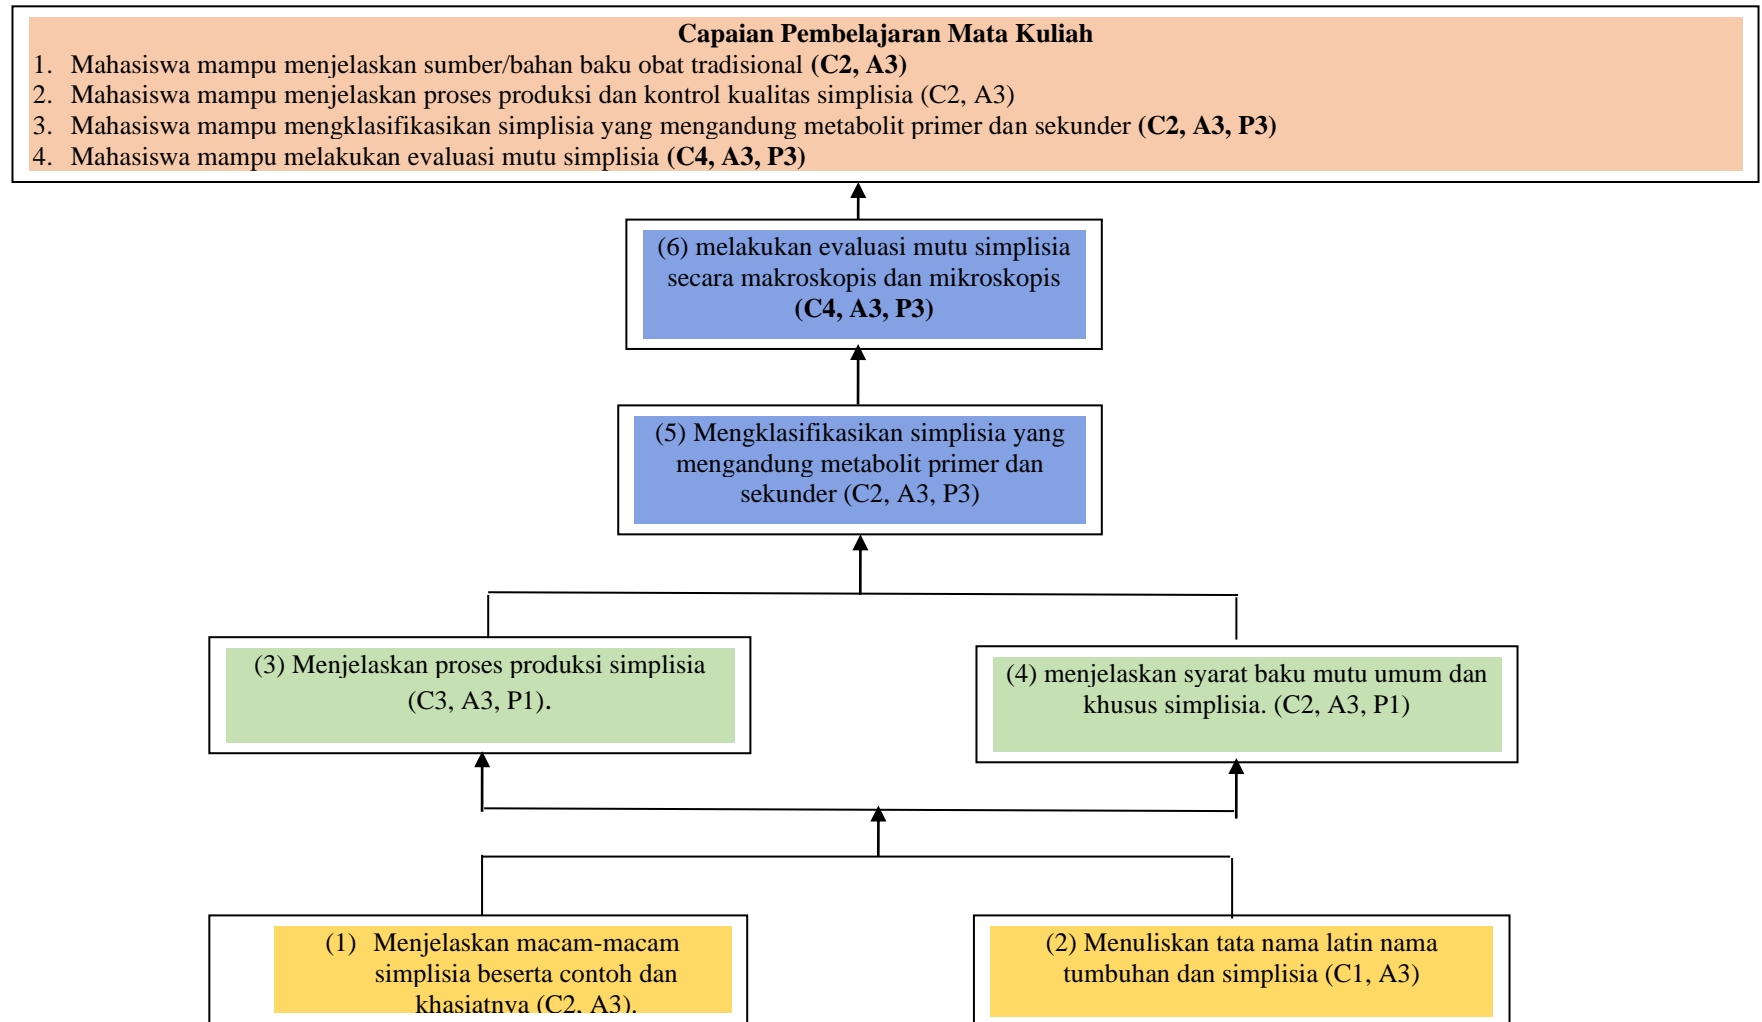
**Capaian Pembelajaran Mata Kuliah**

1. Mahasiswa mampu menjelaskan sumber/bahan baku obat tradisional **(C2, A3)**
2. Mahasiswa mampu menjelaskan proses produksi dan kontrol kualitas simplisia (C2, A3)
3. Mahasiswa mampu mengklasifikasikan simplisia yang mengandung metabolit primer dan sekunder **(C2, A3, P3)**
4. Mahasiswa mampu melakukan evaluasi mutu simplisia **(C4, A3, P3)**

(6) melakukan evaluasi mutu simplisia secara makroskopis dan mikroskopis **(C4, A3, P3)**

(5) Mengklasifikasikan simplisia yang mengandung metabolit primer dan sekunder (C2, A3, P3)

(3) Menjelaskan proses produksi simplisia (C3, A3, P1).

(4) menjelaskan syarat baku mutu umum dan khusus simplisia. (C2, A3, P1)

(1) Menjelaskan macam-macam simplisia beserta contoh dan khasiatnya (C2, A3).

(2) Menuliskan tata nama latin nama tumbuhan dan simplisia (C1, A3)